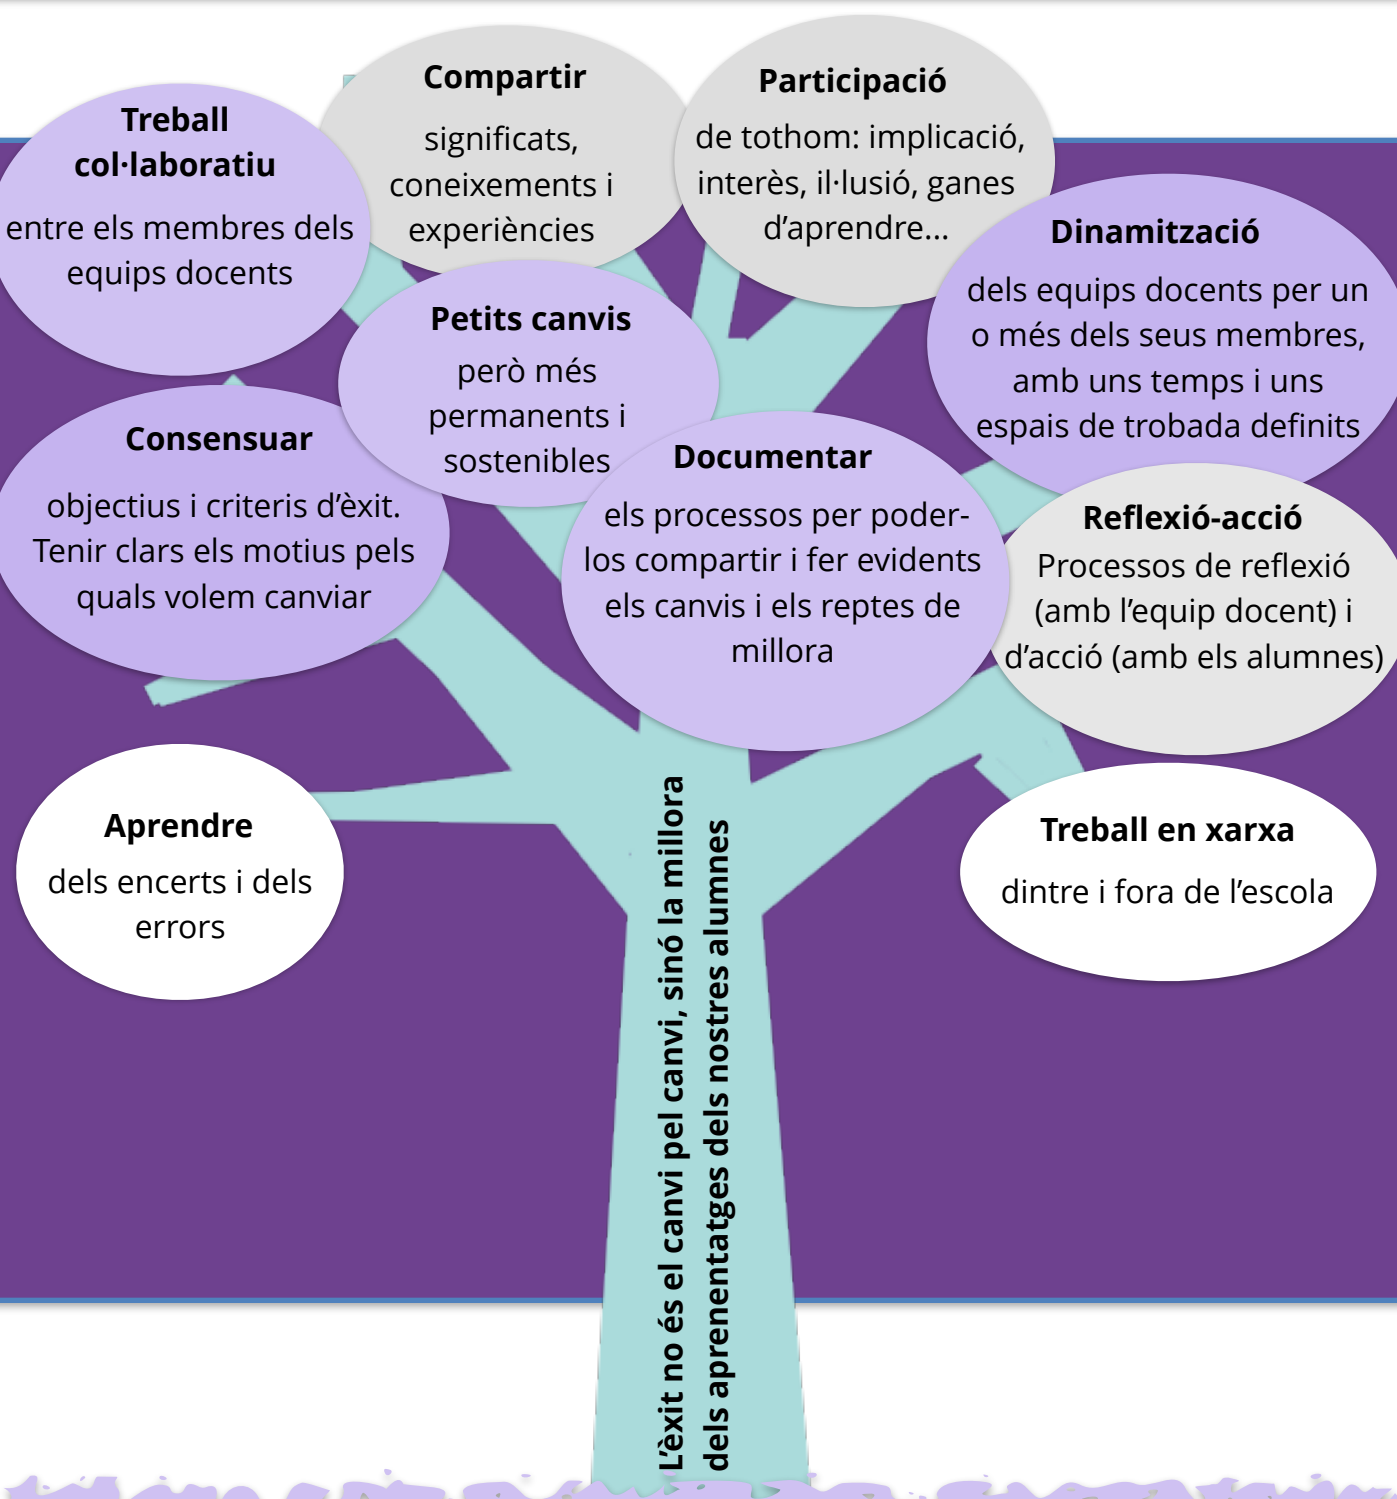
Treball col·laboratiu
entre els membres dels equips docents

Compartir
significats, coneixements i experiències

Participació
de tothom: implicació, interès, il·lusió, ganes d'aprendre...

Dinamització
dels equips docents per un o més dels seus membres, amb uns temps i uns espais de trobada definits

Petits canvis
però més permanents i sostenibles

Consensuar
objectius i criteris d'èxit. Tenir clars els motius pels quals volem canviar

Documentar
els processos per poder-los compartir i fer evidents els canvis i els reptes de millora

Reflexió-acció
Processos de reflexió (amb l'equip docent) i d'acció (amb els alumnes)

Aprendre
dels encerts i dels errors

Treball en xarxa
dintre i fora de l'escola

L'èxit no és el canvi pel canvi, sinó la millora dels aprenentatges dels nostres alumnes